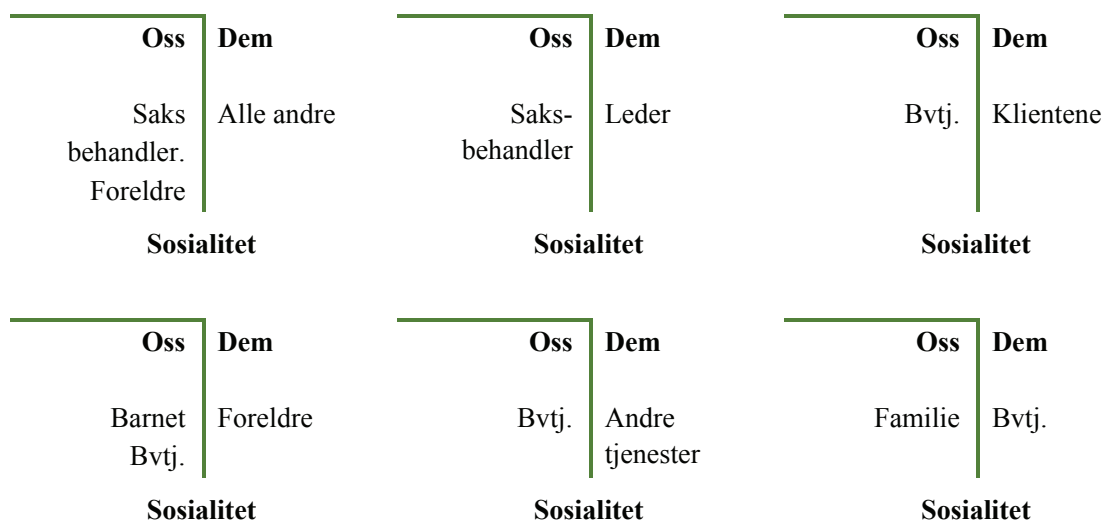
| Oss | Dem |
|---|---|
| Saks behandler. Foreldre | Alle andre |

Sosialitet

| Oss | Dem |
|---|---|
| Saksbehandler | Leder |

Sosialitet

| Oss | Dem |
|---|---|
| Bvtj. | Klientene |

Sosialitet

| Oss | Dem |
|---|---|
| Barnet Bvtj. | Foreldre |

Sosialitet

| Oss | Dem |
|---|---|
| Bvtj. | Andre tjenester |

Sosialitet

| Oss | Dem |
|---|---|
| Familie | Bvtj. |

Sosialitet